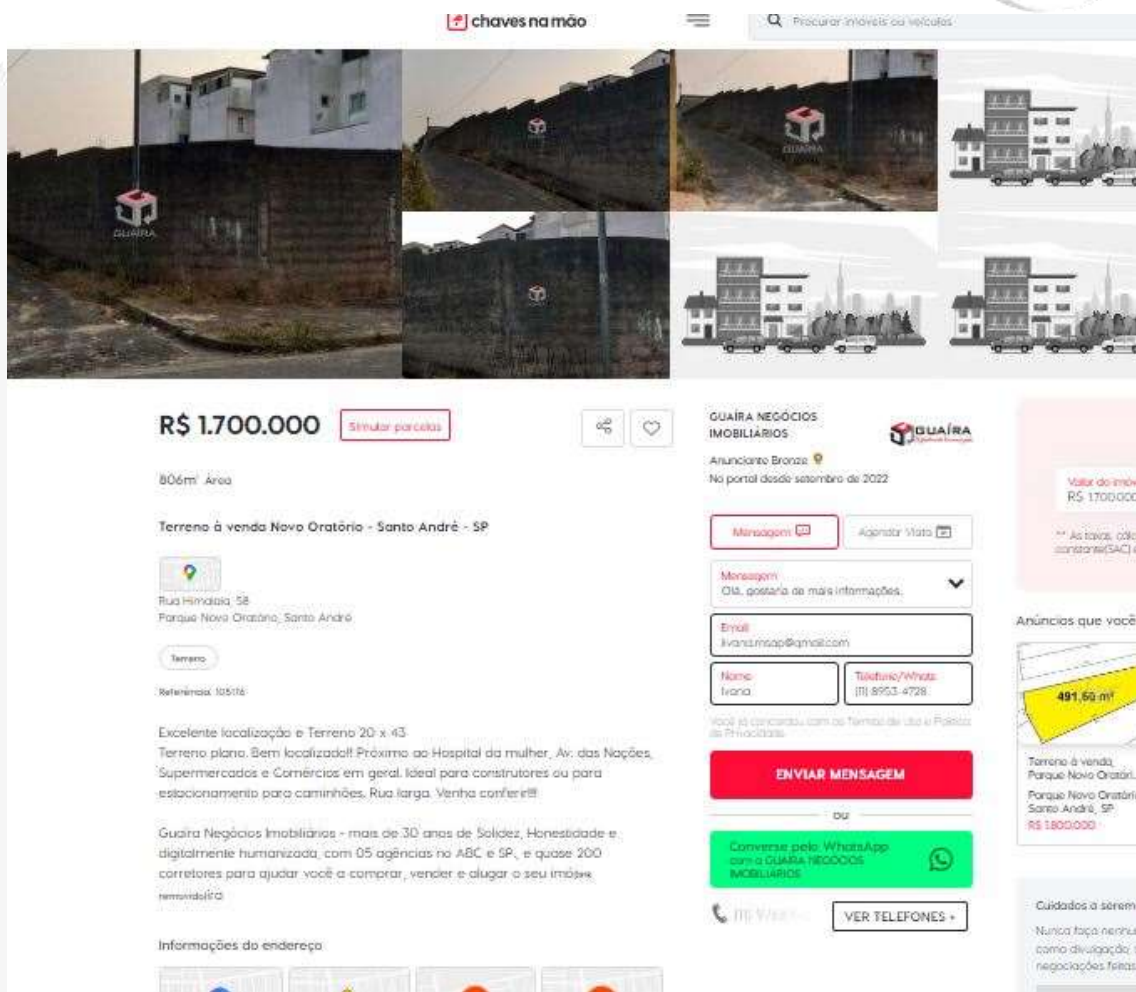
chaves na mão

Procurar imóveis ou veículos

GUAÍRA

R$ 1.700.000 Simular parcelas

806m² Área

Terreno à venda Novo Oratório - Santo André - SP

Rua Himalaia, 58
Parque Novo Oratório, Santo André

Terreno

Referência: 105176

Excelente localização e Terreno 20 x 43
Terreno plano. Bem localizado!! Próximo ao Hospital da mulher, Av. das Nações, Supermercados e Comércios em geral. Ideal para construtores ou para estacionamento para caminhões. Rua larga. Venha conferir!!!

Guaira Negócios Imobiliários - mais de 30 anos de Solidez, Honestidade e digitalmente humanizada, com 05 agências no ABC e SP., e quase 200 corretores para ajudar você a comprar, vender e alugar o seu imó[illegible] removido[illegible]

Informações do endereço

GUAÍRA NEGÓCIOS IMOBILIÁRIOS
Anunciante Bronze
No portal desde setembro de 2022

Mensagem Agendar Visita

Mensagem
Olá, gostaria de mais informações.

Email
ivanamsap@gmail.com

Nome
Ivana

Telefone/Whats
(11) 8953-4728

Você já concordou com os Termos de Uso e Política de Privacidade

ENVIAR MENSAGEM

ou

Converse pelo WhatsApp com a GUAIRA NEGÓCIOS IMOBILIÁRIOS

(11) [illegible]

VER TELEFONES +

Valor do imóv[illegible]
R$ 1.700.000

** As taxas, cálc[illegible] constante(SAC) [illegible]

Anúncios que você

491,50 m²

Terreno à venda, Parque Novo Oratór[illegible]
Parque Novo Oratóri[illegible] Santo André, SP
R$ 1.800.000

Cuidados a serem
Nunca faça nenhu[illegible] como divulgação, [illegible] negociações feitas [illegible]